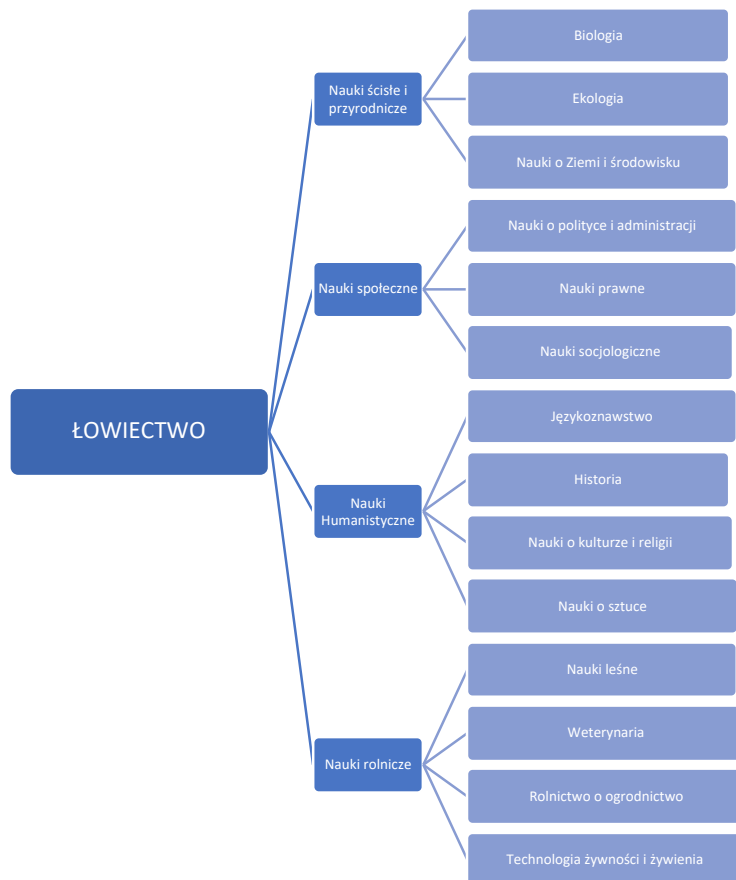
ŁOWIECTWO

Nauki ścisłe i przyrodnicze

Biologia

Ekologia

Nauki o Ziemi i środowisku

Nauki społeczne

Nauki o polityce i administracji

Nauki prawne

Nauki socjologiczne

Nauki Humanistyczne

Językoznawstwo

Historia

Nauki o kulturze i religii

Nauki o sztuce

Nauki rolnicze

Nauki leśne

Weterynaria

Rolnictwo o ogrodnictwo

Technologia żywności i żywienia